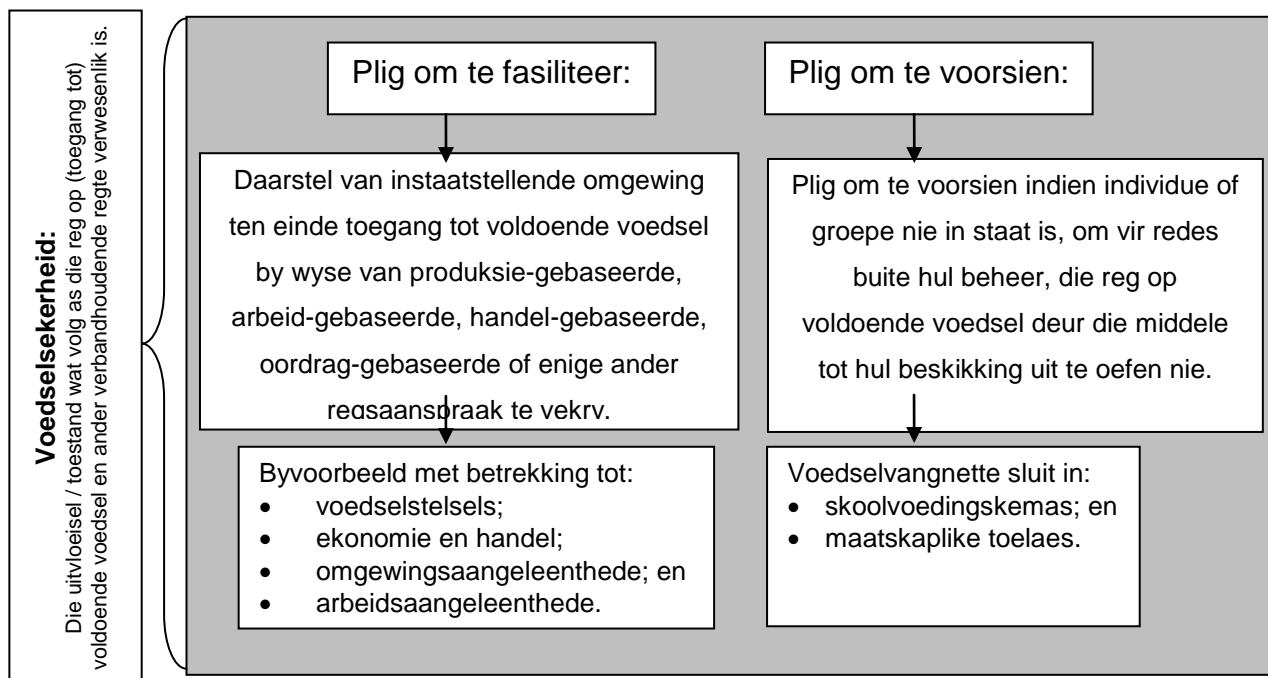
Voedselsekerheid:
Die uitvloeisel / toestand wat volg as die reg op (toegang tot) voldoende voedsel en ander verbandhoudende regte verwesenlik is.

Plig om te fasiliteer:

Daarstel van instaatstellende omgewing ten einde toegang tot voldoende voedsel by wyse van produksie-gebaseerde, arbeid-gebaseerde, handel-gebaseerde, oordrag-gebaseerde of enige ander regsaanspraak te vekry.

Byvoorbeeld met betrekking tot:
- voedselstelsels;
- ekonomie en handel;
- omgewingsaangeleenthede; en
- arbeidsaangeleenthede.

Plig om te voorsien:

Plig om te voorsien indien individue of groepe nie in staat is, om vir redes buite hul beheer, die reg op voldoende voedsel deur die middele tot hul beskikking uit te oefen nie.

Voedselvangnette sluit in:
- skoolvoedingskemas; en
- maatskaplike toelaes.